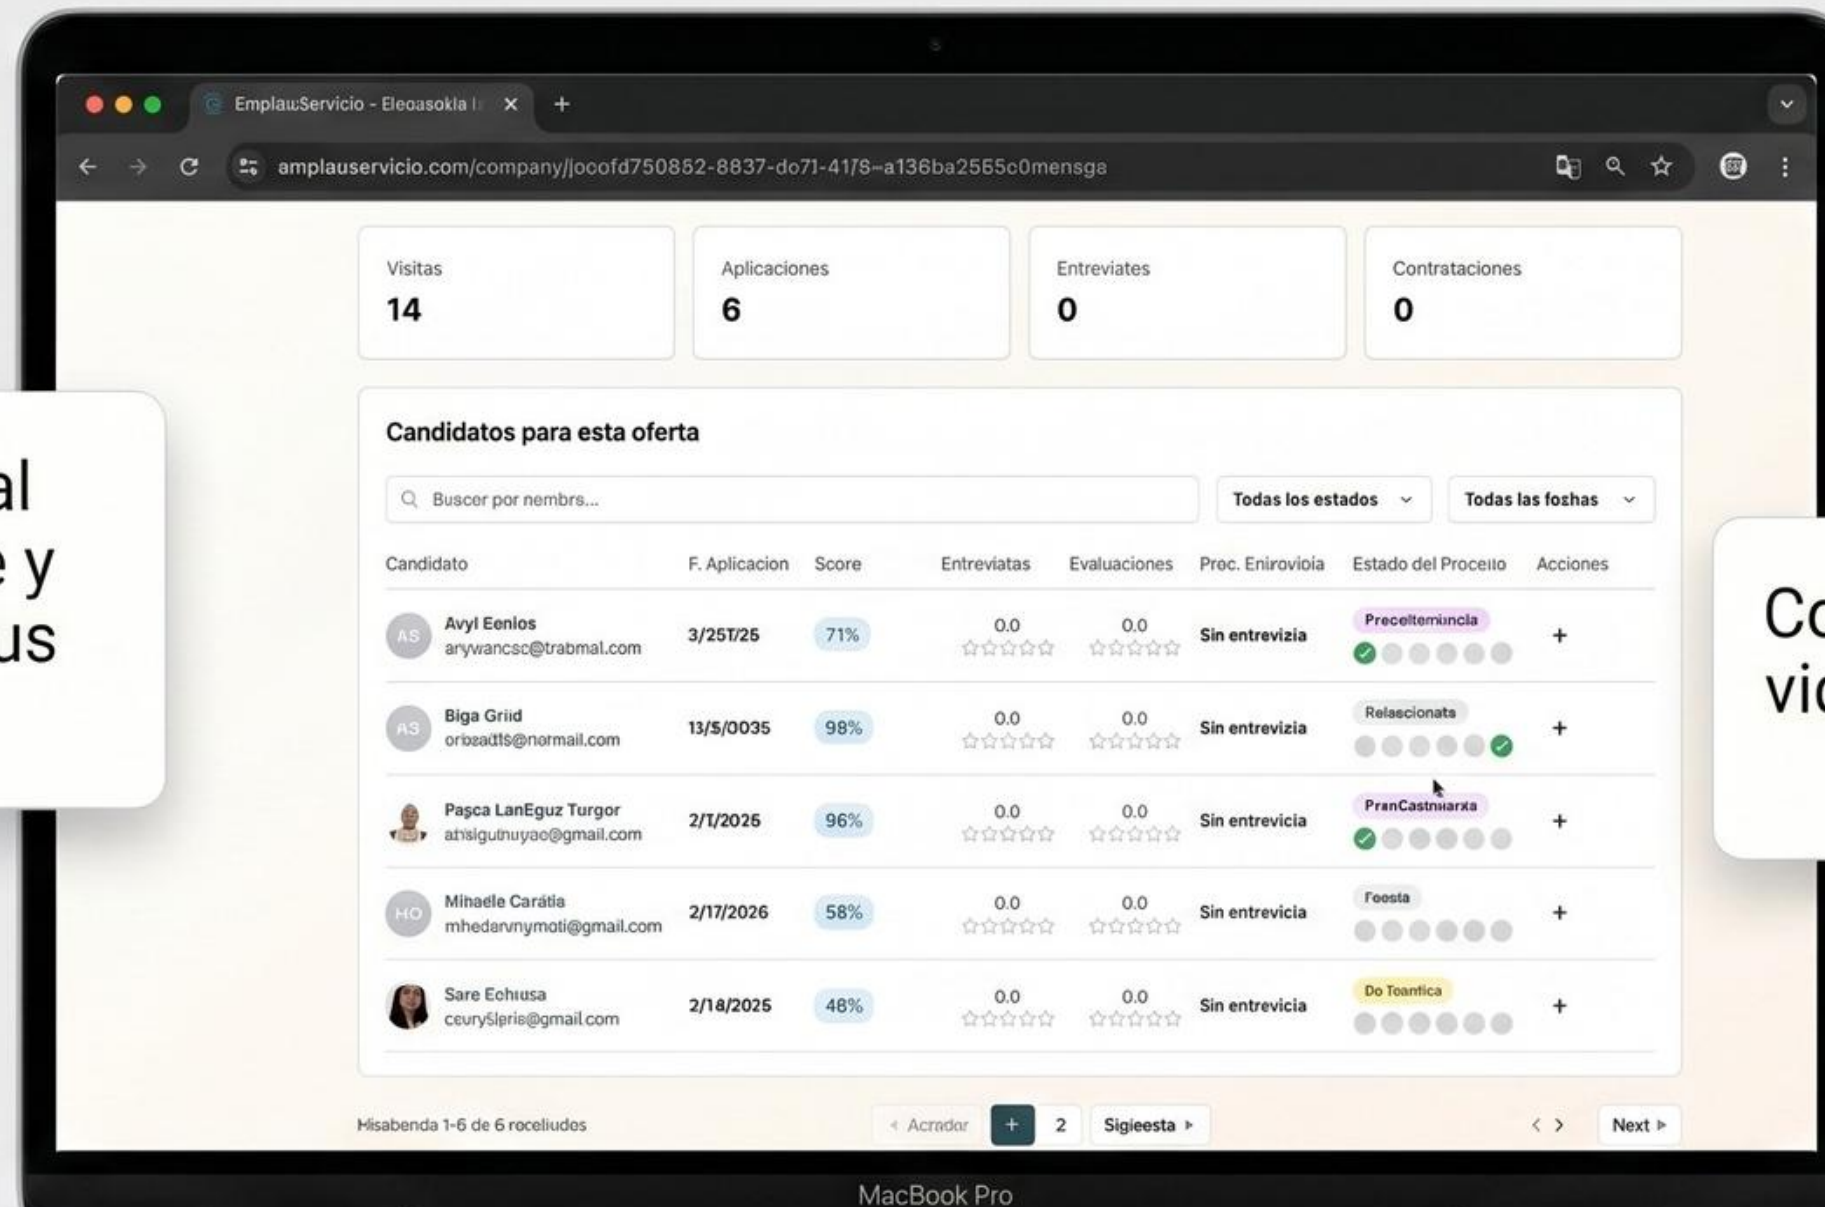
EmplauServicio - Eleoasokla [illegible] ×

amplauservicio.com/company/jocofd750852-8837-do71-41/8-a136ba2555c0mensga

al
e y
us

Visitas
14

Aplicaciones
6

Entreviates
0

Contrataciones
0

Candidatos para esta oferta

Buscer por nembrs...

Todas los estados

Todas las foshas

| Candidato | F. Aplicacion | Score | Entreviatas | Evaluaciones | Proc. Enirovioia | Estado del Proceiio | Acciones |
|---|---|---|---|---|---|---|---|
| AS Avyl Eenlos arywancsc@trabmal.com | 3/25T/25 | 71% | 0.0 | 0.0 | Sin entrevizia | Preceltemincla | + |
| AS Biga Griid oribzadtls@normail.com | 13/5/0035 | 98% | 0.0 | 0.0 | Sin entrevizia | Relascionats | + |
| Paşca LanEguz Turgor atisigutnuyao@gmail.com | 2/1/2025 | 96% | 0.0 | 0.0 | Sin entrevizia | PranCastnuarxa | + |
| HO Mihaele Carátia mhedarvnymoti@gmail.com | 2/17/2026 | 58% | 0.0 | 0.0 | Sin entrevicia | Feosta | + |
| Sare Echiusa ceuryšlpris@gmail.com | 2/18/2025 | 48% | 0.0 | 0.0 | Sin entrevicia | Do Toantica | + |

Hisabenda 1-6 de 6 roceliudos

Acrador + 2 Sigieesta

Next

Co
vi

MacBook Pro